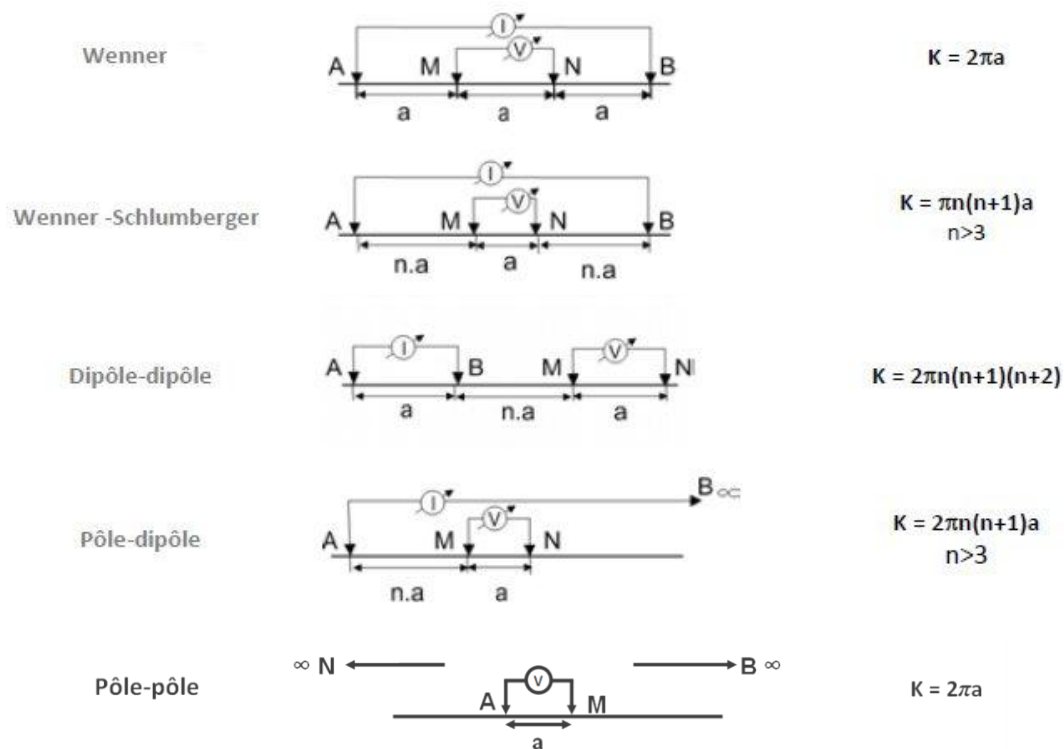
Wenner

I V A M N B a a a

$K = 2\pi a$

Wenner -Schlumberger

I V A M N B n.a a n.a

$K = \pi n(n+1)a$
$n>3$

Dipôle-dipôle

I V A B M N a n.a a

$K = 2\pi n(n+1)(n+2)$

Pôle-dipôle

I V B $\infty$ A M N n.a a

$K = 2\pi n(n+1)a$
$n>3$

Pôle-pôle

$\infty$ N B $\infty$ V A M a

$K = 2\pi a$